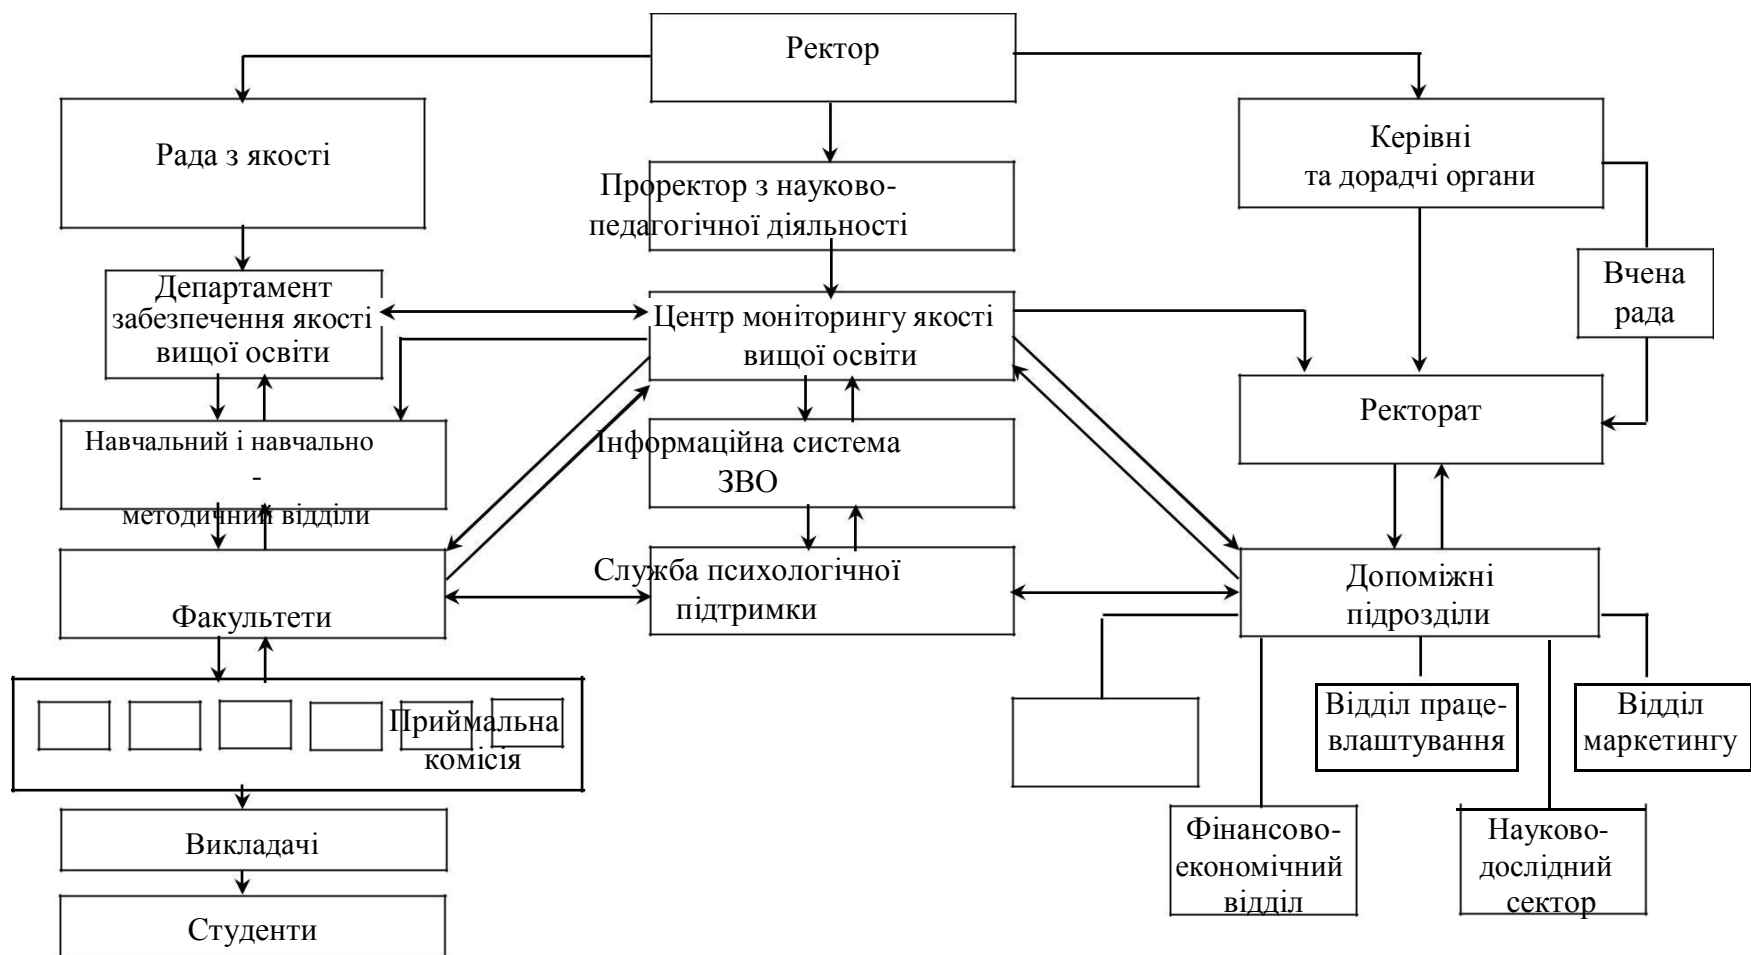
Ректор

Рада з якості

Проректор з науково-педагогічної діяльності

Керівні та дорадчі органи

Вчена рада

Департамент забезпечення якості вищої освіти

Центр моніторингу якості вищої освіти

Ректорат

Навчальний і навчально - методичний відділи

Інформаційна система ЗВО

Факультети

Служба психологічної підтримки

Допоміжні підрозділи

Приймальна комісія

Відділ працевлаштування

Відділ маркетингу

Викладачі

Студенти

Фінансово-економічний відділ

Науково-дослідний сектор